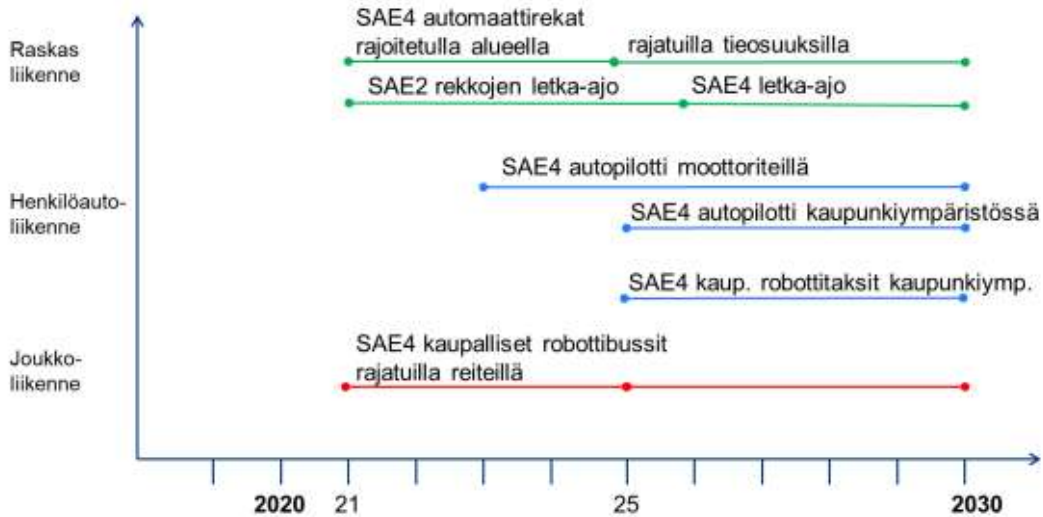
Raskas liikenne

SAE4 automaattirekat rajoitetulla alueella

rajatuilla tieosuuksilla

SAE2 rekkojen letka-ajo

SAE4 letka-ajo

Henkilöauto-liikenne

SAE4 autopilotti moottoriteillä

SAE4 autopilotti kaupunkiympäristössä

SAE4 kaup. robottitaksit kaupunkiymp.

Joukko-liikenne

SAE4 kaupalliset robottibussit rajatuilla reiteillä

2020 21 25 2030